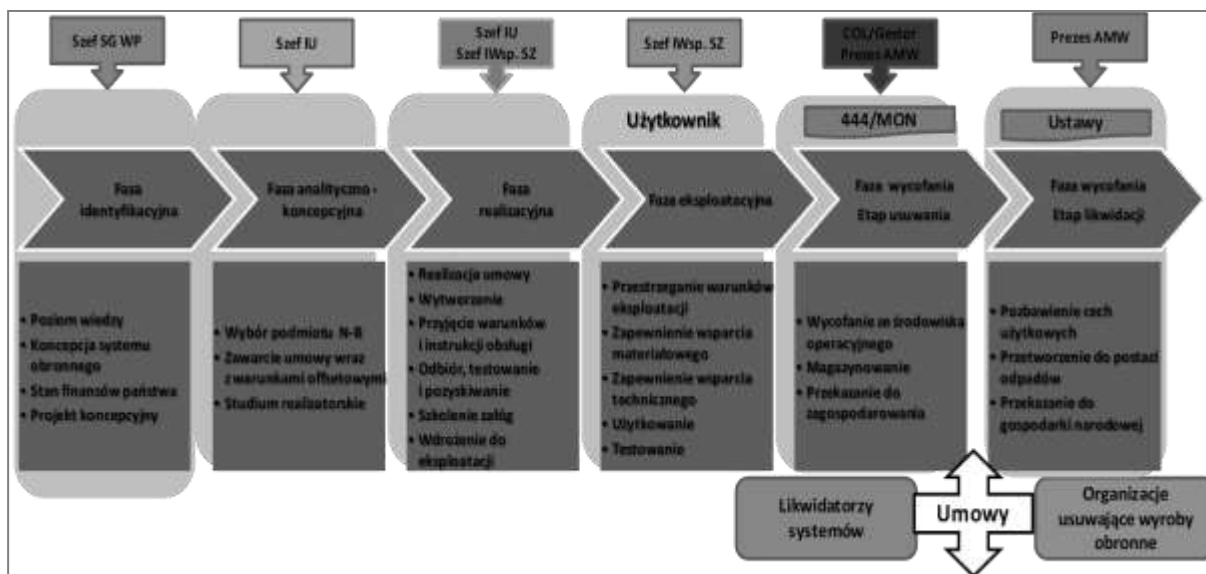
Szef SG WP

Fasa identyfikacyjna

• Poziom wiedzy
• Koncepcja systemu obronnego
• Stan finansów państwa
• Projekt koncepcyjny

Szef IU

Fasa analityczno - koncepcyjna

• Wybór podmiotu N-B
• Zawarcie umowy wraz z warunkami offsetowymi
• Studium realizatorskie

Szef IU
Szef IWsp. SZ

Fasa realizacyjna

• Realizacja umowy
• Wytwarzanie
• Przyjęcie warunków i instrukcji obsługi
• Odbiór, testowanie i pozyskiwanie
• Szkolenie załóg
• Wdrożenie do eksploatacji

Szef IWsp. SZ

Użytkownik

Faza eksploatacyjna

• Przestrzeganie warunków eksploatacji
• Zapewnienie wsparcia materiałowego
• Zapewnienie wsparcia technicznego
• Użytkowanie
• Testowanie

COL/Gestor
Prezes AMW

444/MON

Faza wycofania
Etap usuwania

• Wycofanie ze środowiska operacyjnego
• Magazynowanie
• Przekazanie do zagospodarowania

Prezes AMW

Ustawy

Faza wycofania
Etap likwidacji

• Pozbawienie cech użytkowych
• Przetworzenie do postaci odpadów
• Przekazanie do gospodarki narodowej

Likwidatorzy systemów

Umowy

Organizacje usuwające wyroby obronne